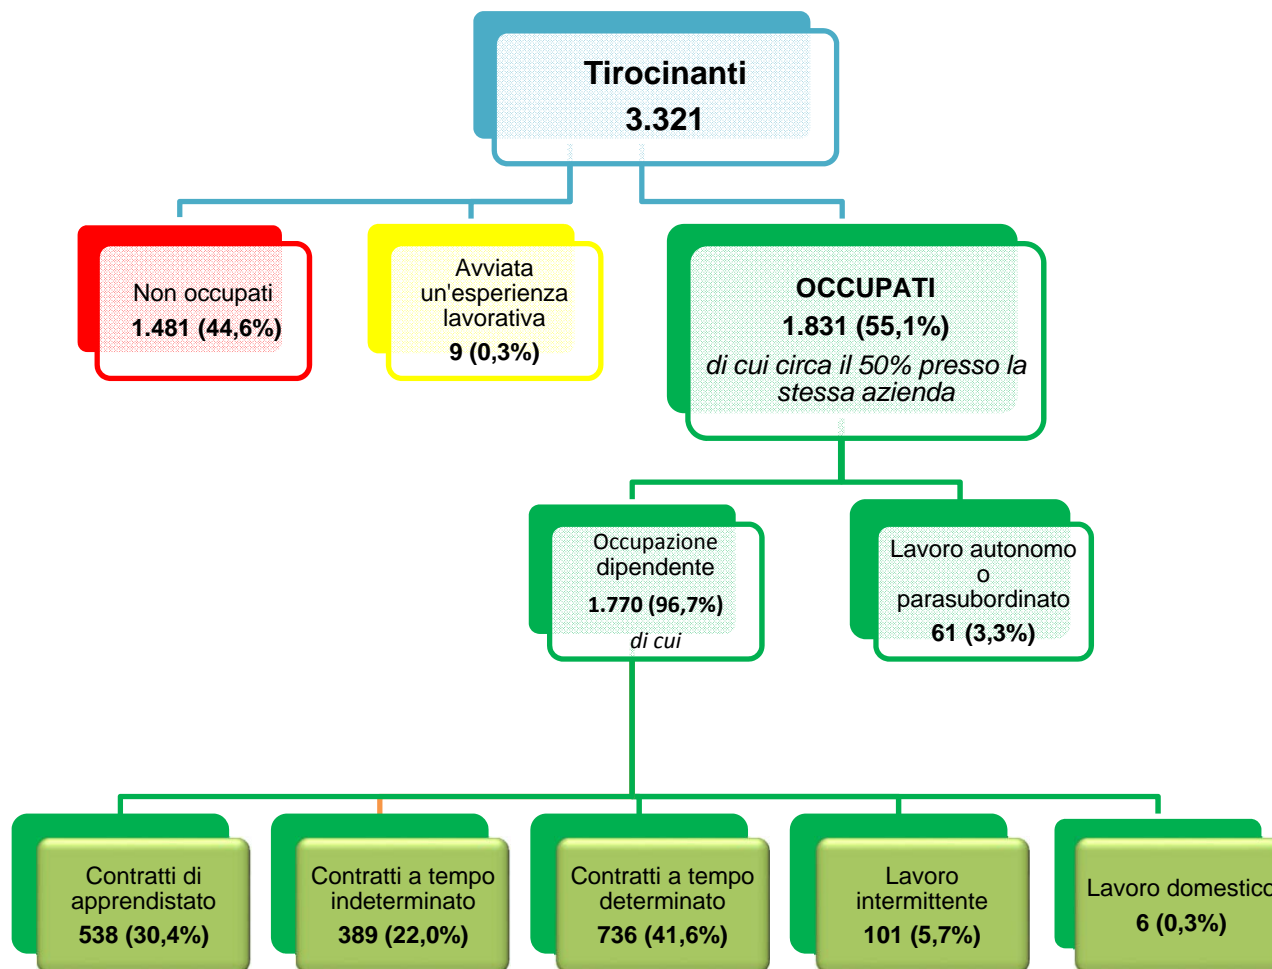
Tirocinanti
3.321

Non occupati
1.481 (44,6%)

Avviata un'esperienza lavorativa
9 (0,3%)

OCCUPATI
1.831 (55,1%)
di cui circa il 50% presso la stessa azienda

Occupazione dipendente
1.770 (96,7%)
di cui

Lavoro autonomo o parasubordinato
61 (3,3%)

Contratti di apprendistato
538 (30,4%)

Contratti a tempo indeterminato
389 (22,0%)

Contratti a tempo determinato
736 (41,6%)

Lavoro intermittente
101 (5,7%)

Lavoro domestico
6 (0,3%)